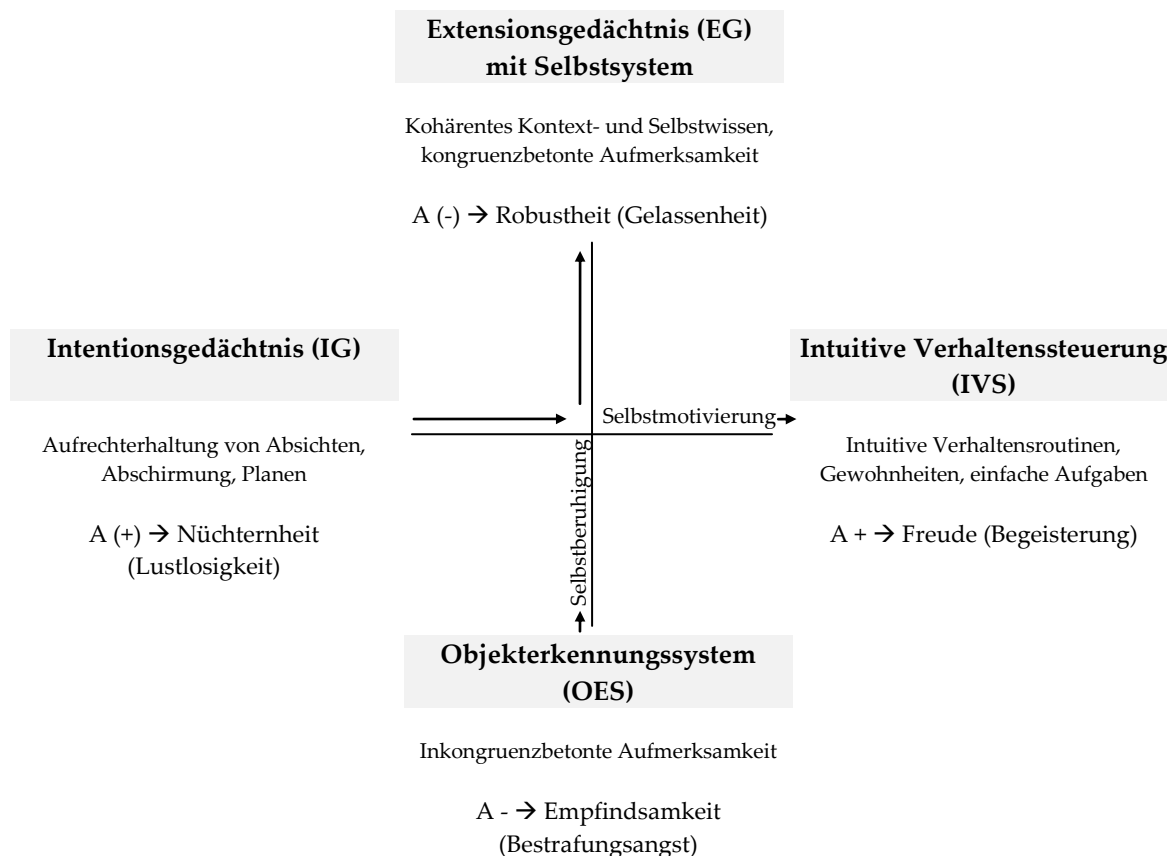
**Extensionsgedächtnis (EG) mit Selbstsystem**

Kohärentes Kontext- und Selbstwissen, kongruenzbetonte Aufmerksamkeit

A (-) → Robustheit (Gelassenheit)

**Intentionsgedächtnis (IG)**

Aufrechterhaltung von Absichten, Abschirmung, Planen

A (+) → Nüchternheit (Lustlosigkeit)

Selbstmotivierung

Selbstberuhigung

**Intuitive Verhaltenssteuerung (IVS)**

Intuitive Verhaltensroutinen, Gewohnheiten, einfache Aufgaben

A + → Freude (Begeisterung)

**Objekterkennungssystem (OES)**

Inkongruenzbetonte Aufmerksamkeit

A - → Empfindsamkeit (Bestrafungsangst)